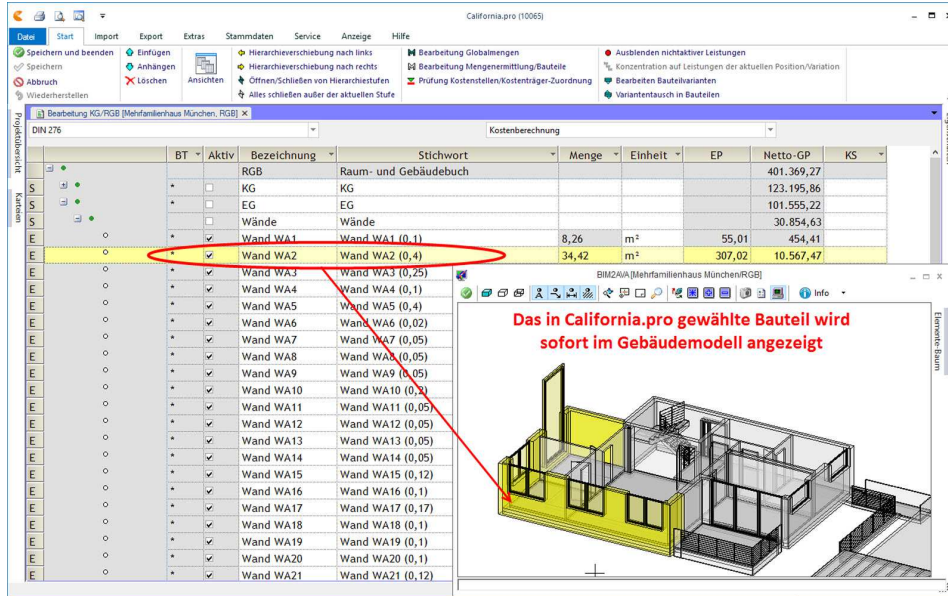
California.pro (10065)

Datei Start Import Export Extras Stammdaten Service Anzeige Hilfe

Speichern und beenden
Speichern
Abbruch
Wiederherstellen
Einfügen
Anhängen
Löschen
Ansichten
Hierarchieverschiebung nach links
Hierarchieverschiebung nach rechts
Öffnen/Schließen von Hierarchiestufen
Alles schließen außer der aktuellen Stufe
Bearbeitung Globalmengen
Bearbeitung Mengenermittlung/Bauteile
Prüfung Kostenstellen/Kostenträger-Zuordnung
Ausblenden nichtaktiver Leistungen
Konzentration auf Leistungen der aktuellen Position/Variation
Bearbeiten Bauteilvarianten
Variantentausch in Bauteilen

Bearbeitung KG/RGB [Mehrfamilienhaus München, RGB]

Projektübersicht
Karteien

DIN 276
Kostenberechnung

| | | BT | Aktiv | Bezeichnung | Stichwort | Menge | Einheit | EP | Netto-GP | KS |
|---|---|---|---|---|---|---|---|---|---|---|
| | | | | RGB | Raum- und Gebäudebuch | | | | 401.369,27 | |
| S | | * | | KG | KG | | | | 123.195,86 | |
| S | | * | | EG | EG | | | | 101.555,22 | |
| S | | | | Wände | Wände | | | | 30.854,63 | |
| E | | * | ☑ | Wand WA1 | Wand WA1 (0,1) | 8,26 | m² | 55,01 | 454,41 | |
| E | | * | ☑ | Wand WA2 | Wand WA2 (0,4) | 34,42 | m² | 307,02 | 10.567,47 | |
| E | | * | ☑ | Wand WA3 | Wand WA3 (0,25) | | | | | |
| E | | * | ☑ | Wand WA4 | Wand WA4 (0,1) | | | | | |
| E | | * | ☑ | Wand WA5 | Wand WA5 (0,4) | | | | | |
| E | | * | ☑ | Wand WA6 | Wand WA6 (0,02) | | | | | |
| E | | * | ☑ | Wand WA7 | Wand WA7 (0,05) | | | | | |
| E | | * | ☑ | Wand WA8 | Wand WA8 (0,05) | | | | | |
| E | | * | ☑ | Wand WA9 | Wand WA9 (0,05) | | | | | |
| E | | * | ☑ | Wand WA10 | Wand WA10 (0,2) | | | | | |
| E | | * | ☑ | Wand WA11 | Wand WA11 (0,05) | | | | | |
| E | | * | ☑ | Wand WA12 | Wand WA12 (0,05) | | | | | |
| E | | * | ☑ | Wand WA13 | Wand WA13 (0,05) | | | | | |
| E | | * | ☑ | Wand WA14 | Wand WA14 (0,05) | | | | | |
| E | | * | ☑ | Wand WA15 | Wand WA15 (0,12) | | | | | |
| E | | * | ☑ | Wand WA16 | Wand WA16 (0,1) | | | | | |
| E | | * | ☑ | Wand WA17 | Wand WA17 (0,17) | | | | | |
| E | | * | ☑ | Wand WA18 | Wand WA18 (0,1) | | | | | |
| E | | * | ☑ | Wand WA19 | Wand WA19 (0,1) | | | | | |
| E | | * | ☑ | Wand WA20 | Wand WA20 (0,1) | | | | | |
| E | | * | ☑ | Wand WA21 | Wand WA21 (0,12) | | | | | |

BIM2AVA [Mehrfamilienhaus München/RGB]
Info
Elemente-Baum

Das in California.pro gewählte Bauteil wird sofort im Gebäudemodell angezeigt